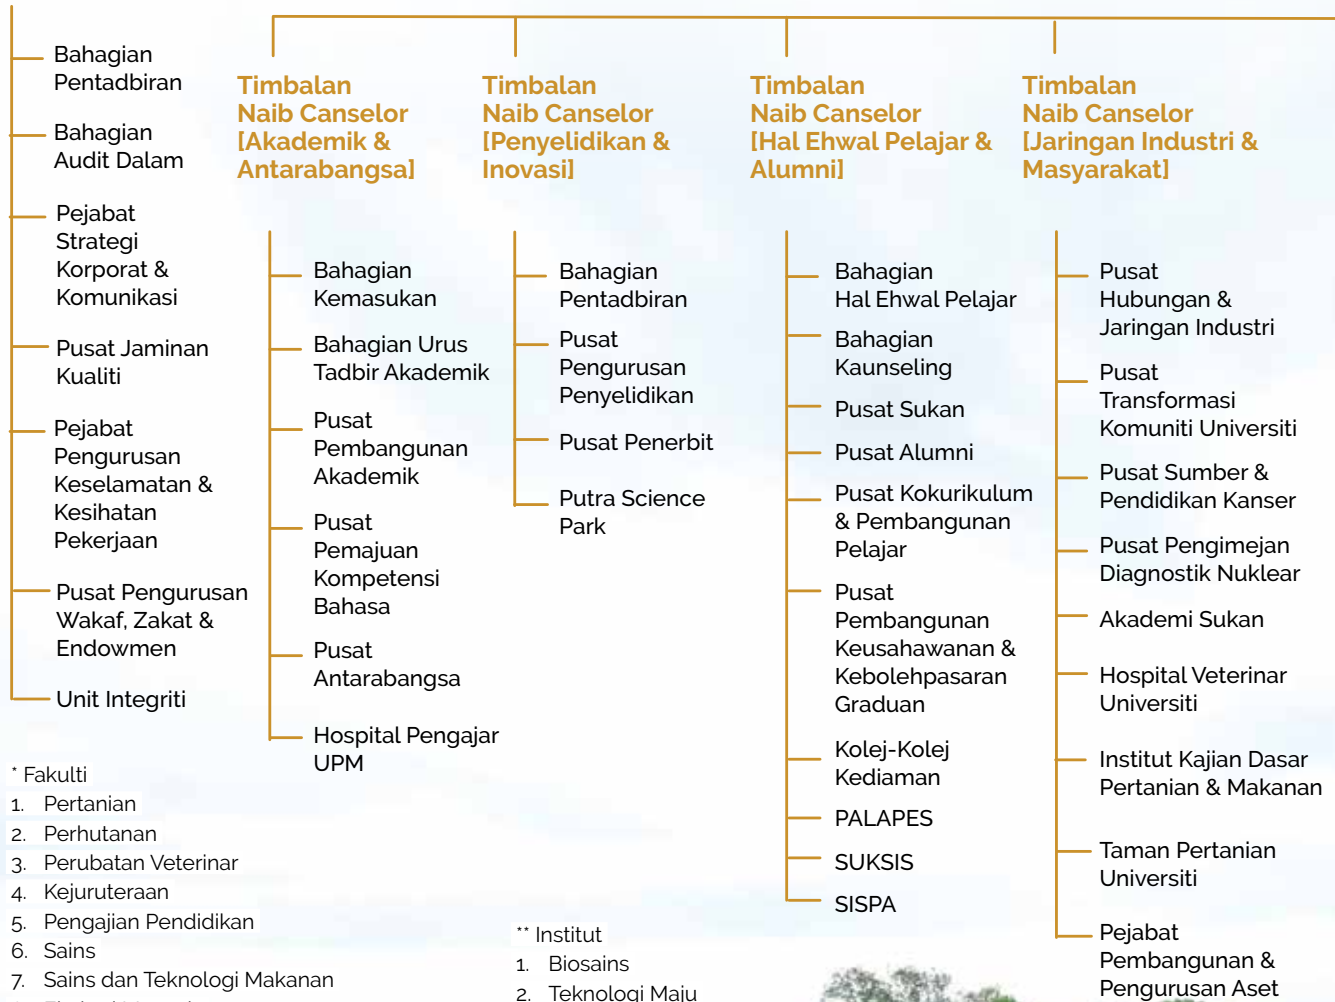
Bahagian Pentadbiran

Bahagian Audit Dalam

Pejabat Strategi Korporat & Komunikasi

Pusat Jaminan Kualiti

Pejabat Pengurusan Keselamatan & Kesihatan Pekerjaan

Pusat Pengurusan Wakaf, Zakat & Endowmen

Unit Integriti

Timbalan Naib Canselor [Akademik & Antarabangsa]

Bahagian Kemasukan

Bahagian Urus Tadbir Akademik

Pusat Pembangunan Akademik

Pusat Pemajuan Kompetensi Bahasa

Pusat Antarabangsa

Hospital Pengajar UPM

Timbalan Naib Canselor [Penyelidikan & Inovasi]

Bahagian Pentadbiran

Pusat Pengurusan Penyelidikan

Pusat Penerbit

Putra Science Park

Timbalan Naib Canselor [Hal Ehwal Pelajar & Alumni]

Bahagian Hal Ehwal Pelajar

Bahagian Kaunseling

Pusat Sukan

Pusat Alumni

Pusat Kokurikulum & Pembangunan Pelajar

Pusat Pembangunan Keusahawanan & Kebolehpasaran Graduan

Kolej-Kolej Kediaman

PALAPES

SUKSIS

SISPA

Timbalan Naib Canselor [Jaringan Industri & Masyarakat]

Pusat Hubungan & Jaringan Industri

Pusat Transformasi Komuniti Universiti

Pusat Sumber & Pendidikan Kanser

Pusat Pengimejan Diagnostik Nuklear

Akademi Sukan

Hospital Veterinar Universiti

Institut Kajian Dasar Pertanian & Makanan

Taman Pertanian Universiti

Pejabat Pembangunan & Pengurusan Aset

* Fakulti
1. Pertanian
2. Perhutanan
3. Perubatan Veterinar
4. Kejuruteraan
5. Pengajian Pendidikan
6. Sains
7. Sains dan Teknologi Makanan
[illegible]

** Institut
1. Biosains
2. Teknologi Maju